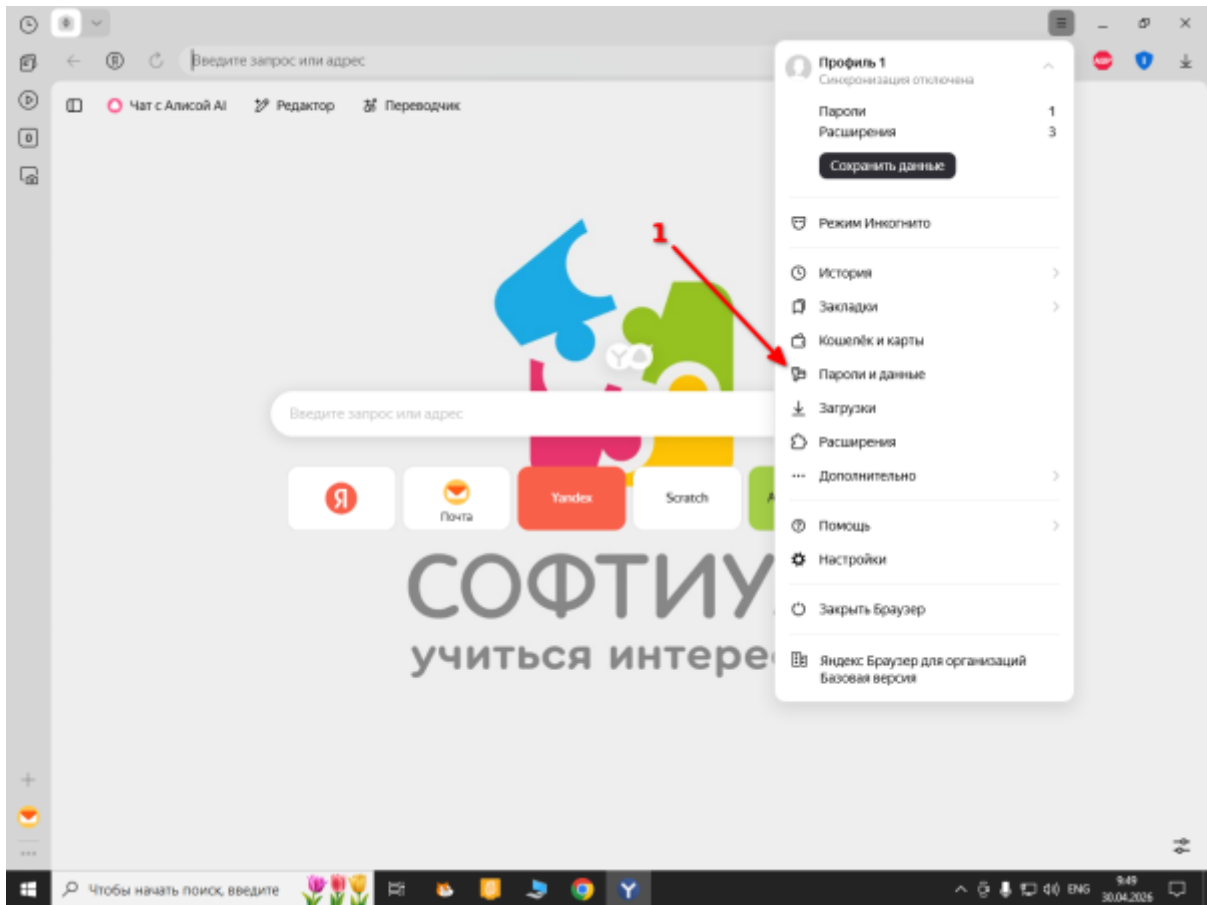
Введите запрос или адрес

Чат с Алисой AI
Редактор
Переводчик

Профиль 1
Синхронизация отключена

Пароли 1
Расширения 3

Сохранить данные

Режим Инкогнито

История
Закладки
Кошелёк и карты
Пароли и данные
Загрузки
Расширения
Дополнительно

Помощь
Настройки

Закрыть Браузер

Яндекс Браузер для организаций
Базовая версия

1

Введите запрос или адрес

Я
Почта
Yandex
Scratch

СОФТИУ
учиться интере

Чтобы начать поиск, введите

ENG
9:49
30.04.2026